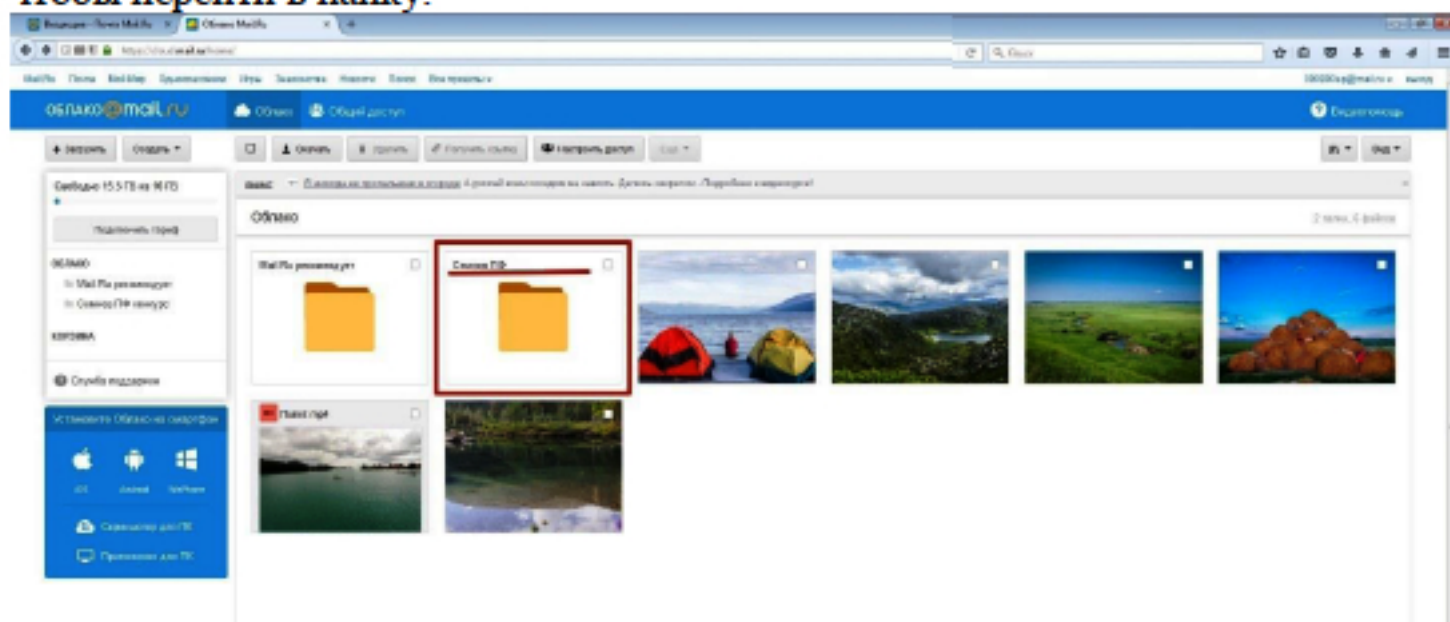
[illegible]

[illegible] Облако Mail.Ru

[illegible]

Mail.Ru Почта Мой Мир Одноклассники Игры Знакомства Новости Поиск Все проекты

облако@mail.ru Облако Общий доступ

Загрузить Создать

Скачать Удалить Получить ссылку Настроить доступ

Свободно 15.5 ГБ из 16 ГБ

Подключить тариф

ОБЛАКО

Mail.Ru рекомендует

Семена ПФ конкурс

КОРЗИНА

Служба поддержки

Установите Облако на смартфон

iOS Android WinPhone

Облако

Mail.Ru рекомендует

Семена ПФ

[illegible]

Служба поддержки